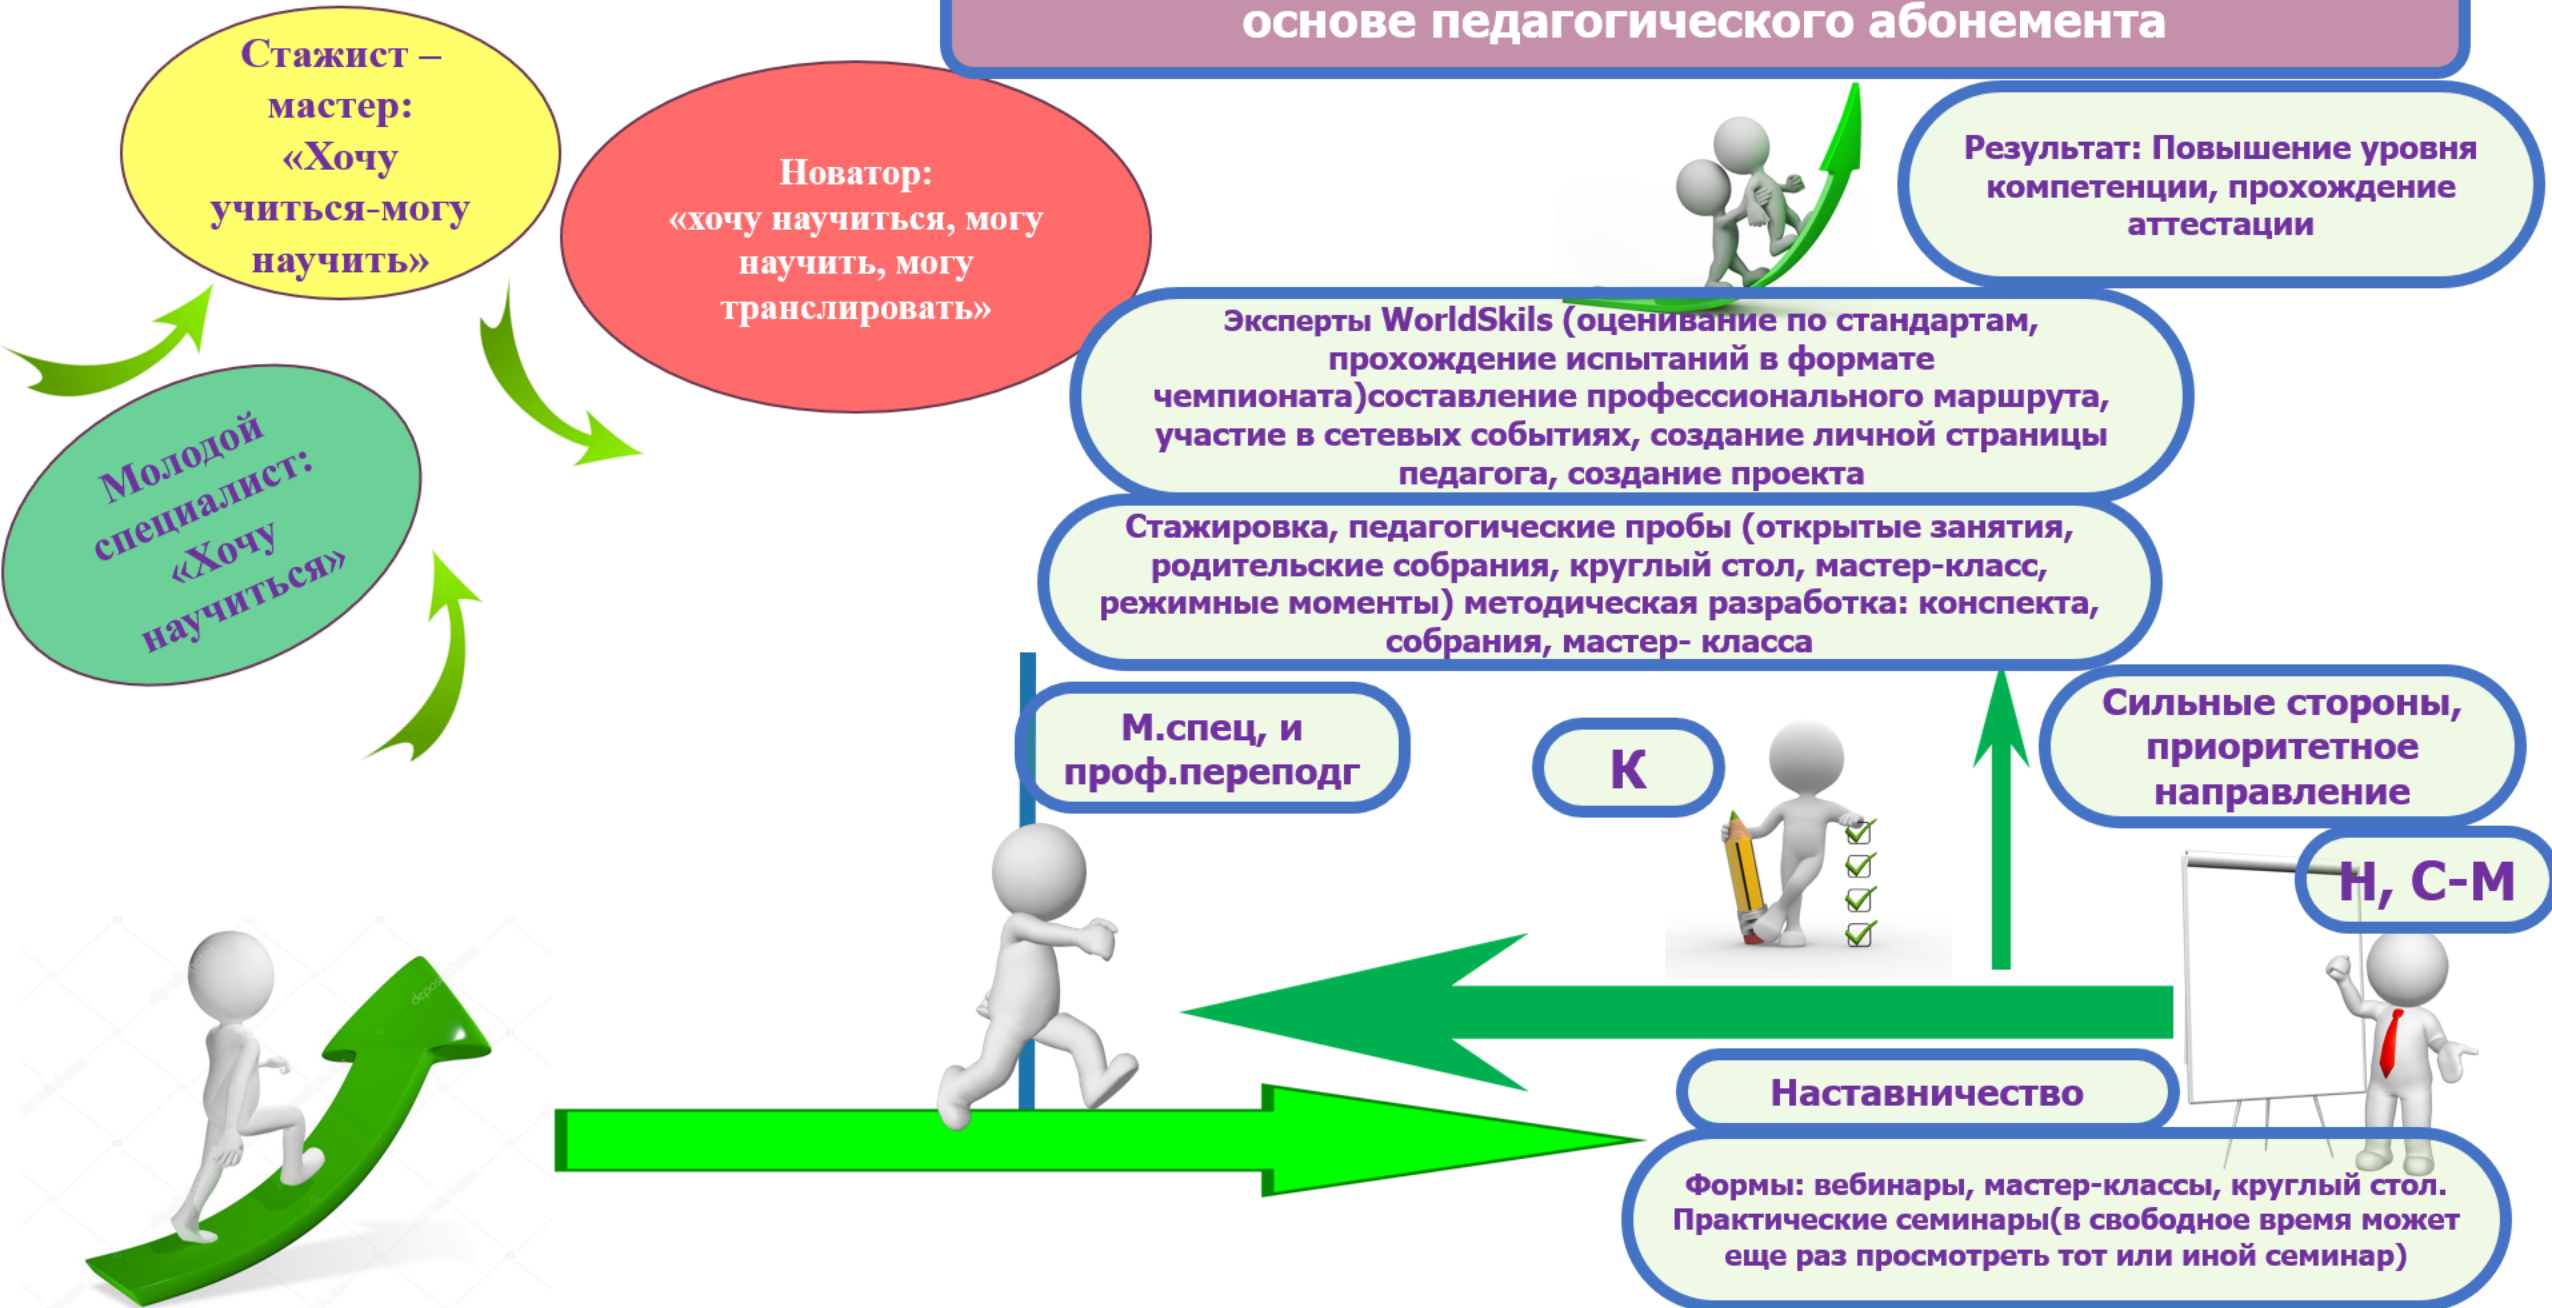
основе педагогического абонемента

Стажист – мастер: «Хочу учиться-могу научить»

Новатор: «хочу научиться, могу научить, могу транслировать»

Молодой специалист: «Хочу научиться»

Результат: Повышение уровня компетенции, прохождение аттестации

Эксперты WorldSkils (оценивание по стандартам, прохождение испытаний в формате чемпионата)составление профессионального маршрута, участие в сетевых событиях, создание личной страницы педагога, создание проекта

Стажировка, педагогические пробы (открытые занятия, родительские собрания, круглый стол, мастер-класс, режимные моменты) методическая разработка: конспекта, собрания, мастер- класса

М.спец, и проф.переподг

К

Сильные стороны, приоритетное направление

Н, С-М

Наставничество

Формы: вебинары, мастер-классы, круглый стол. Практические семинары(в свободное время может еще раз просмотреть тот или иной семинар)